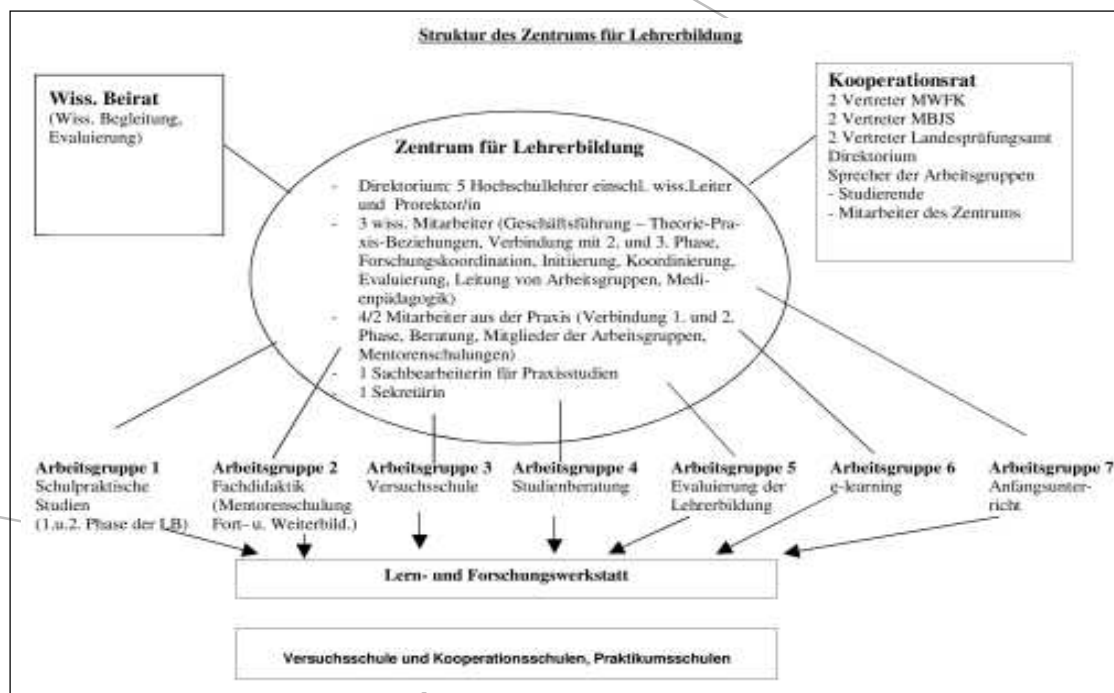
Struktur des Zentrums für Lehrerbildung

Wiss. Beirat
(Wiss. Begleitung, Evaluierung)

Kooperationsrat
2 Vertreter MWFK
2 Vertreter MBJS
2 Vertreter Landesprüfungsamt
Direktorium
Sprecher der Arbeitsgruppen
- Studierende
- Mitarbeiter des Zentrums

Zentrum für Lehrerbildung

- Direktorium: 5 Hochschullehrer einschl. wiss.Leiter und Prorektor/in
- 3 wiss. Mitarbeiter (Geschäftsführung – Theorie-Praxis-Beziehungen, Verbindung mit 2. und 3. Phase, Forschungskoordination, Initiierung, Koordinierung, Evaluierung, Leitung von Arbeitsgruppen, Medienpädagogik)
- 4/2 Mitarbeiter aus der Praxis (Verbindung 1. und 2. Phase, Beratung, Mitglieder der Arbeitsgruppen, Mentorenschulungen)
- 1 Sachbearbeiterin für Praxisstudien
1 Sekretärin

Arbeitsgruppe 1
Schulpraktische Studien
(1.u.2. Phase der LB)

Arbeitsgruppe 2
Fachdidaktik
(Mentorenschulung Fort- u. Weiterbild.)

Arbeitsgruppe 3
Versuchsschule

Arbeitsgruppe 4
Studienberatung

Arbeitsgruppe 5
Evaluierung der Lehrerbildung

Arbeitsgruppe 6
e-learning

Arbeitsgruppe 7
Anfangsunterricht

Lern- und Forschungswerkstatt

Versuchsschule und Kooperationsschulen, Praktikumsschulen